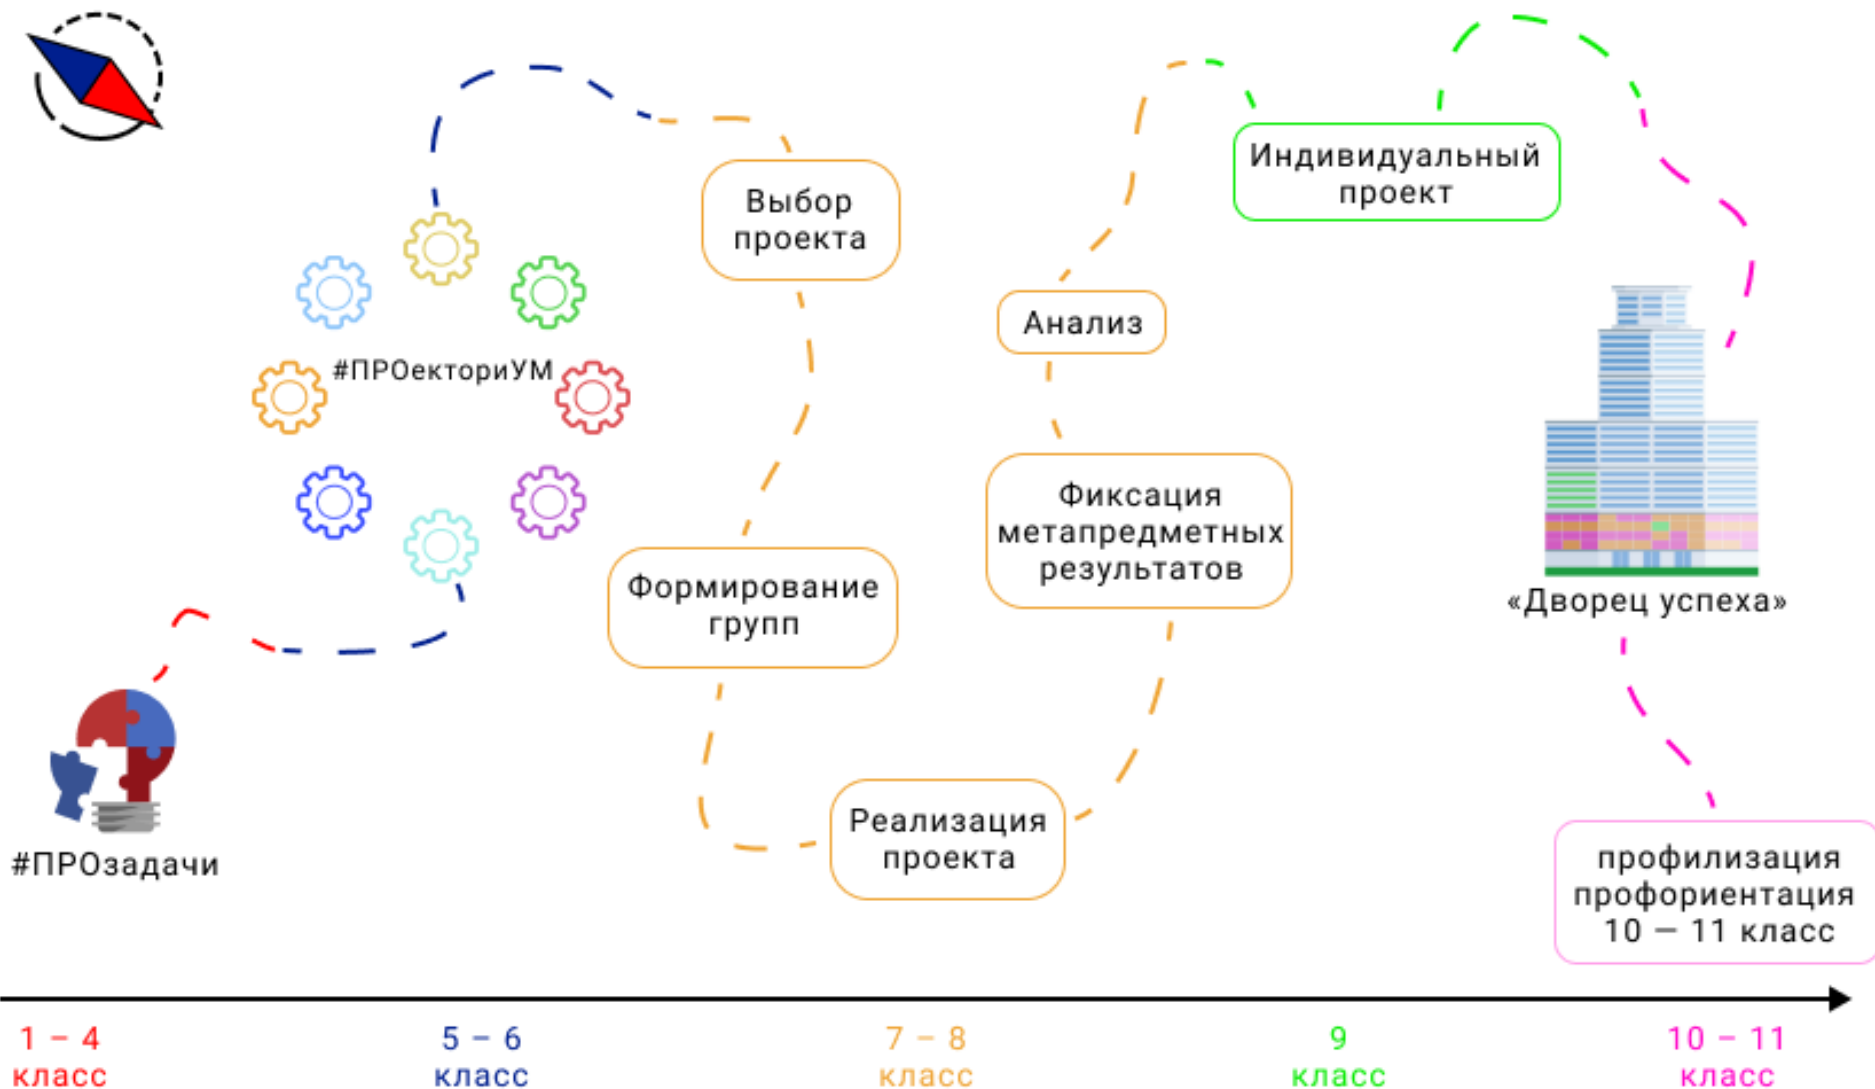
Выбор проекта

Индивидуальный проект

#ПРОекториУМ

Анализ

Фиксация метапредметных результатов

«Дворец успеха»

Формирование групп

Реализация проекта

#ПРОзадачи

профилизация профориентация 10 — 11 класс

1 – 4 класс

5 – 6 класс

7 – 8 класс

9 класс

10 – 11 класс